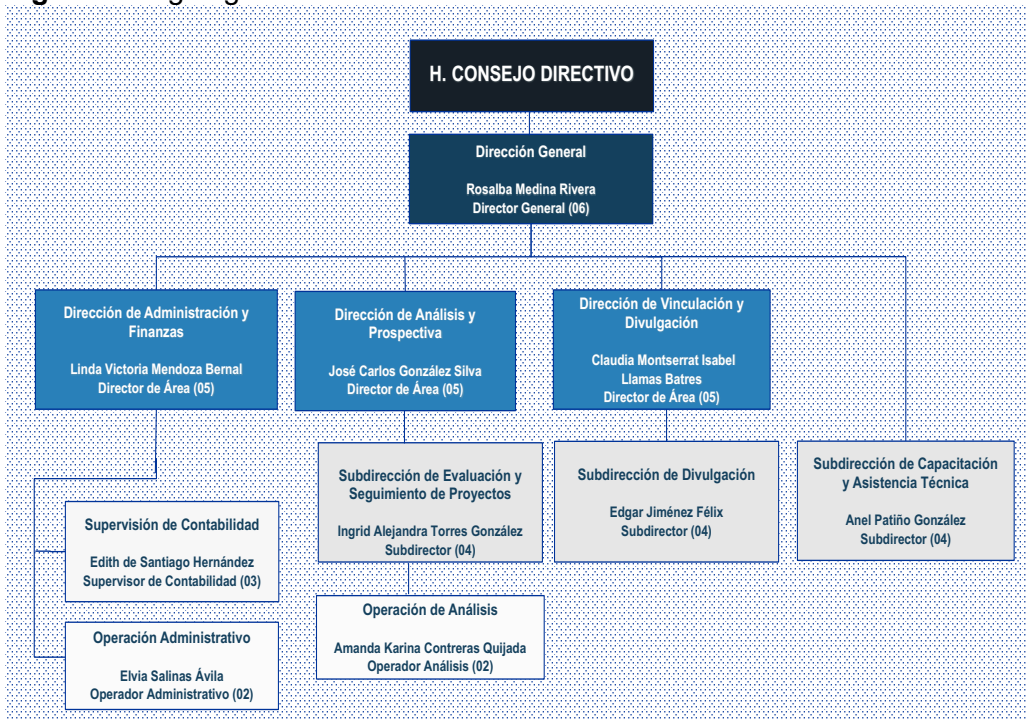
H. CONSEJO DIRECTIVO

Dirección General

Rosalba Medina Rivera
Director General (06)

Dirección de Administración y Finanzas

Linda Victoria Mendoza Bernal
Director de Área (05)

Dirección de Análisis y Prospectiva

José Carlos González Silva
Director de Área (05)

Dirección de Vinculación y Divulgación

Claudia Montserrat Isabel Llamas Batres
Director de Área (05)

Subdirección de Evaluación y Seguimiento de Proyectos

Ingrid Alejandra Torres González
Subdirector (04)

Subdirección de Divulgación

Edgar Jiménez Félix
Subdirector (04)

Subdirección de Capacitación y Asistencia Técnica

Anel Patiño González
Subdirector (04)

Supervisión de Contabilidad

Edith de Santiago Hernández
Supervisor de Contabilidad (03)

Operación de Análisis

Amanda Karina Contreras Quijada
Operador Análisis (02)

Operación Administrativo

Elvia Salinas Ávila
Operador Administrativo (02)